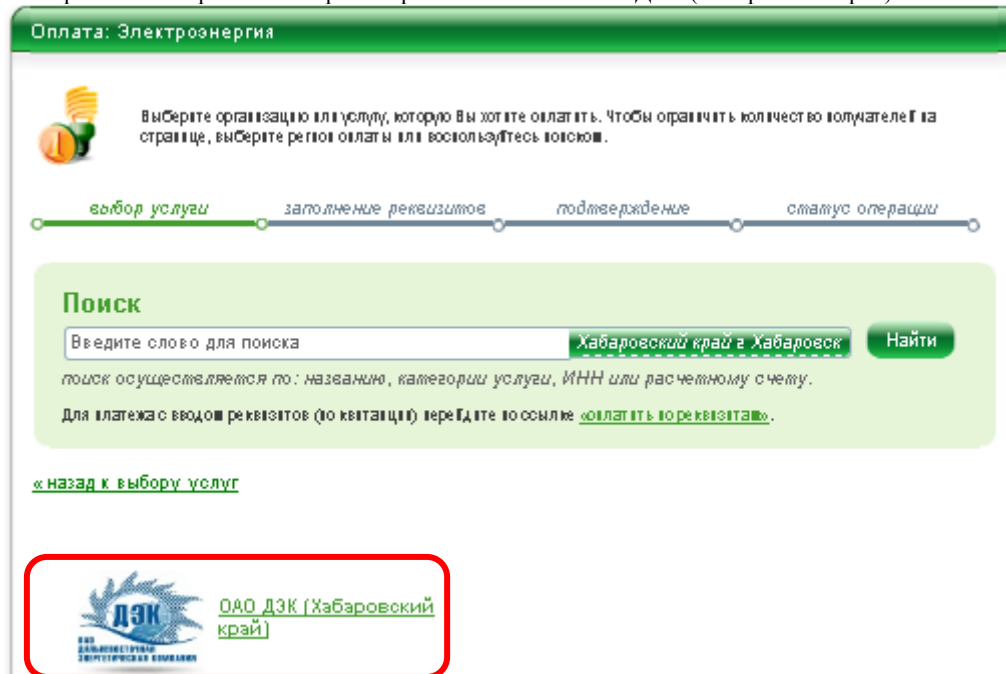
Оплата: Электроэнергия

Выберите организацию или услугу, которую Вы хотите оплатить. Чтобы ограничить количество получателей на странице, выберите регион оплаты или воспользуйтесь поиском.

выбор услуги заполнение реквизитов подтверждение статус операции

Поиск

Введите слово для поиска Хабаровский край г Хабаровск Найти

поиск осуществляется по: названию, категории услуги, ИНН или расчетному счету.

Для платежа с вводом реквизитов (по квитанции) перейдите по ссылке «оплатить по реквизитам».

« назад к выбору услуг

ДЭК
ОАО Дальневосточная энергетическая компания

ОАО ДЭК (Хабаровский край)